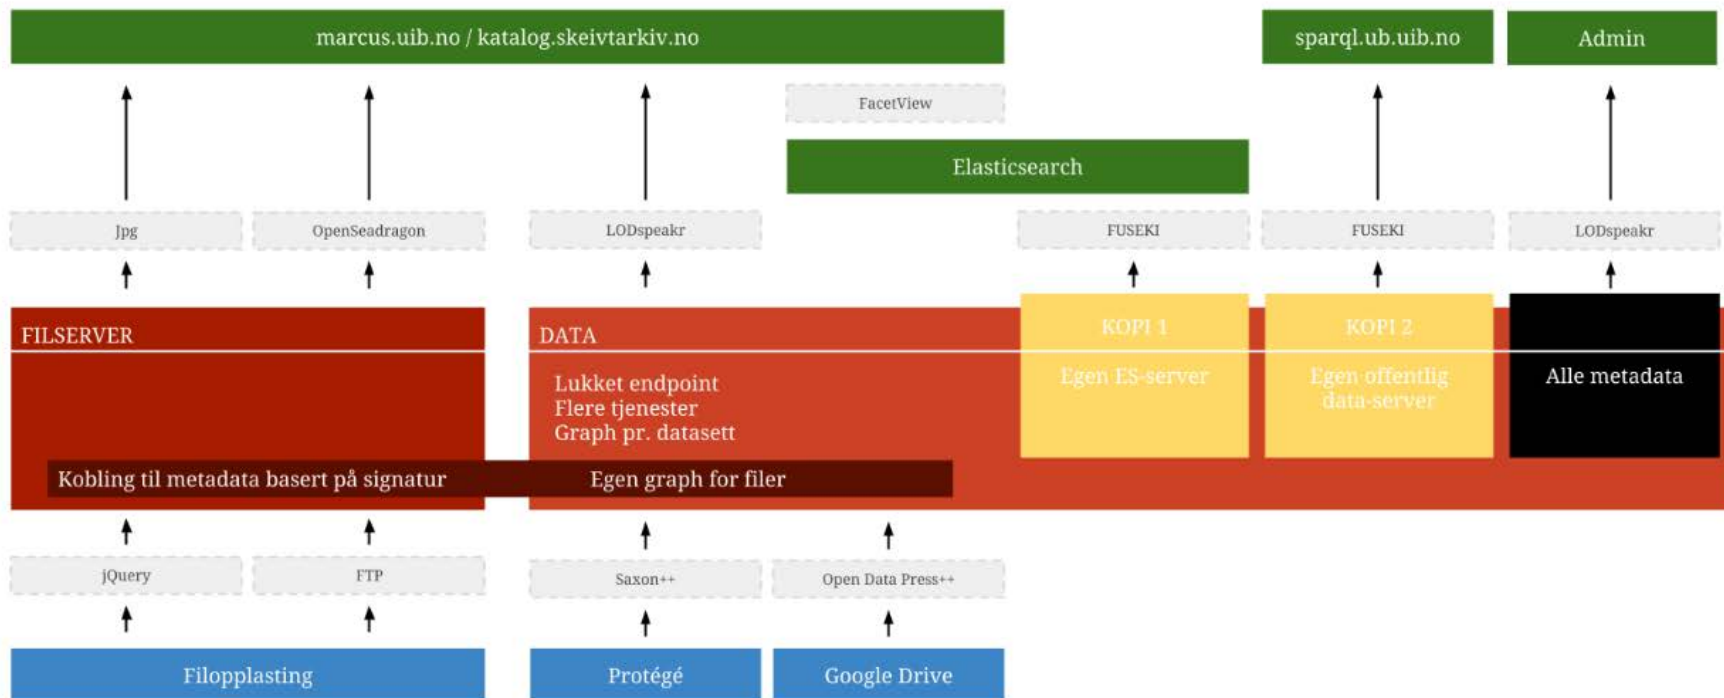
marcus.uib.no / katalog.skeivtarkiv.no

sparql.ub.uib.no

Admin

FacetView

Elasticsearch

Jpg

OpenSeadragon

LODspeakr

FUSEKI

FUSEKI

LODspeakr

FILSERVER

DATA

KOPI 1

Egen ES-server

KOPI 2

Egen offentlig data-server

Alle metadata

Lukket endpoint
Flere tjenester
Graph pr. datasett

Kobling til metadata basert på signatur

Egen graph for filer

jQuery

FTP

Saxon++

Open Data Press++

Filopplasting

Protégé

Google Drive